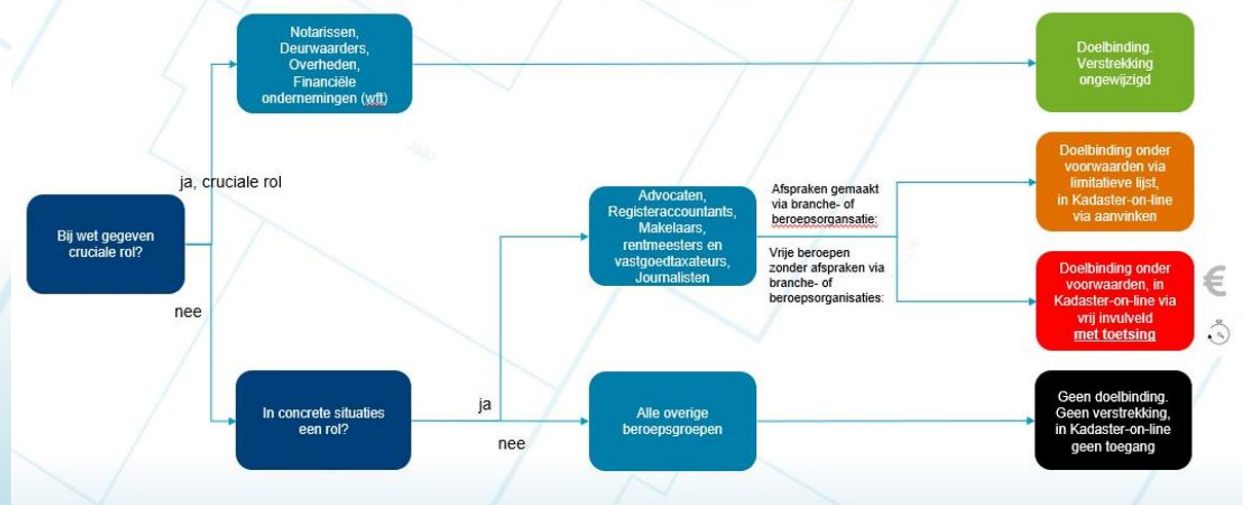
Bij wet gegeven cruciale rol?

ja, cruciale rol

nee

Notarissen, Deurwaarders, Overheden, Financiële ondernemingen (wft)

Doelbinding. Verstrekking ongewijzigd

In concrete situaties een rol?

ja

nee

Advocaten, Registeraccountants, Makelaars, rentmeesters en vastgoedtaxateurs, Journalisten

Afspraken gemaakt via branche- of beroepsorgansatie:

Vrije beroepen zonder afspraken via branche- of beroepsorganisaties:

Doelbinding onder voorwaarden via limitatieve lijst, in Kadaster-on-line via aanvinken

Doelbinding onder voorwaarden, in Kadaster-on-line via vrij invulveld met toetsing

Alle overige beroepsgroepen

Geen doelbinding. Geen verstrekking, in Kadaster-on-line geen toegang